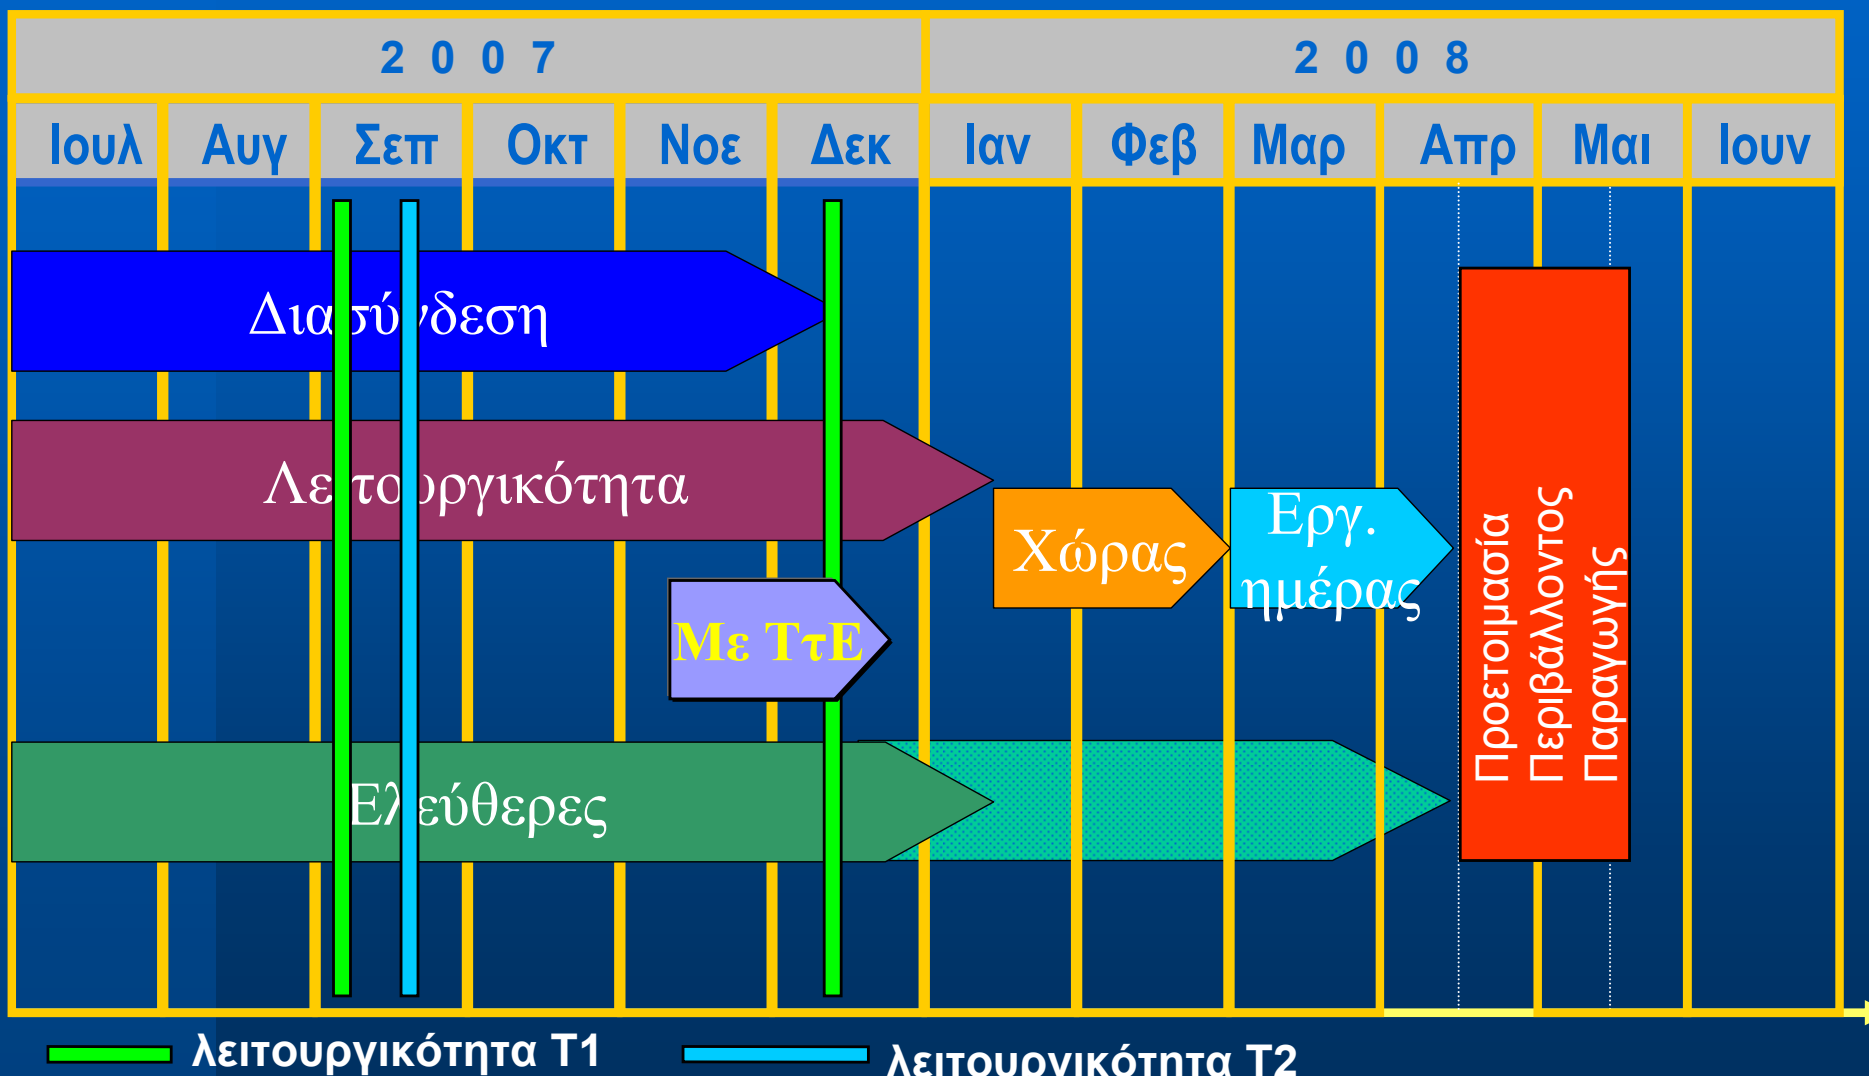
2 0 0 7

2 0 0 8

| Ιουλ | Αυγ | Σεπ | Οκτ | Νοε | Δεκ | Ιαν | Φεβ | Μαρ | Απρ | Μαι | Ιουν |
|---|---|---|---|---|---|---|---|---|---|---|---|

Δια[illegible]δεση

Λε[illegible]το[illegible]ργικότητα

Χώρας

Εργ. ημέρας

Με ΤτΕ

Ελ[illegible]εύθερες

Προετοιμασία Περιβάλλοντος Παραγωγής

λειτουργικότητα Τ1

λειτουργικότητα Τ2